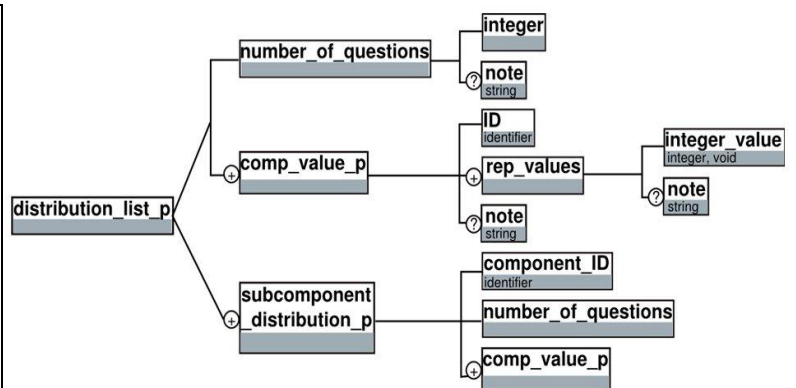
distribution_list_p

number_of_questions

integer

? note
string

+ comp_value_p

ID
identifier

+ rep_values

integer_value
integer, void

? note
string

? note
string

+ subcomponent_distribution_p

component_ID
identifier

number_of_questions

+ comp_value_p